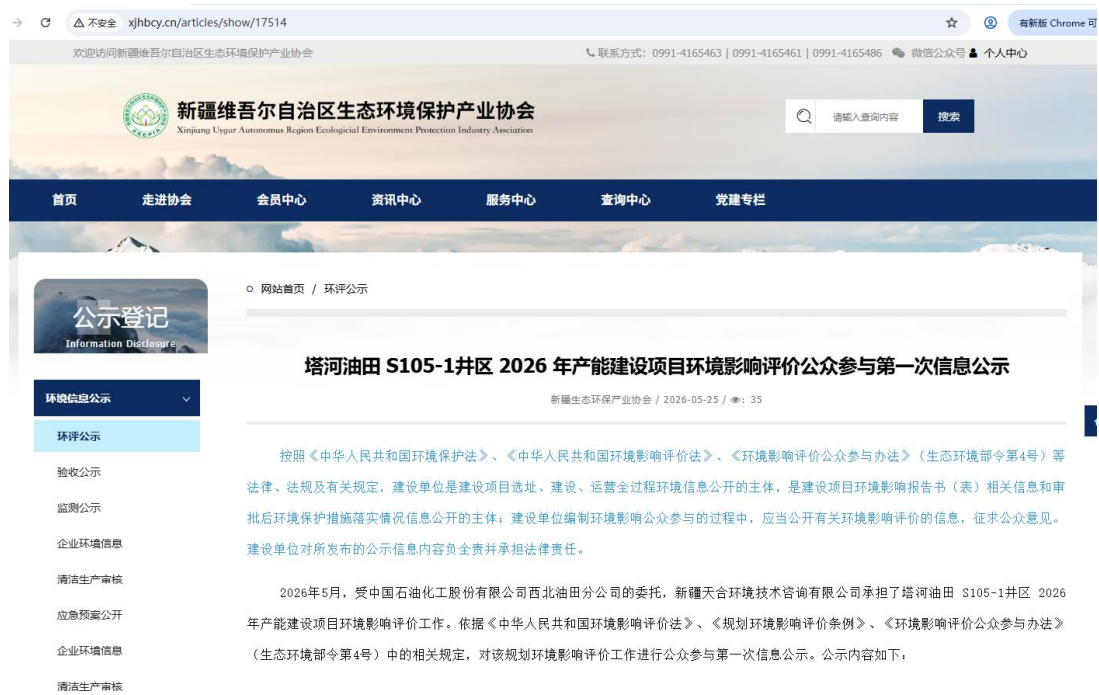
不安全 xjhbcy.cn/articles/show/17514

有新版 Chrome 可

欢迎访问新疆维吾尔自治区生态环境保护产业协会

联系方式：0991-4165463 | 0991-4165461 | 0991-4165486 微信公众号 个人中心

新疆维吾尔自治区生态环境保护产业协会
Xinjiang Uygur Autonomus Region Ecological Environment Protection Industry Association

请输入查询内容 搜索

首页 走进协会 会员中心 资讯中心 服务中心 查询中心 党建专栏

公示登记
Information Disclosure

环境信息公示
环评公示
验收公示
监测公示
企业环境信息
清洁生产审核
应急预案公开
企业环境信息
清洁生产审核

网站首页 / 环评公示

塔河油田 S105-1井区 2026 年产能建设项目环境影响评价公众参与第一次信息公示

新疆生态环保产业协会 / 2026-05-25 / : 35

按照《中华人民共和国环境保护法》、《中华人民共和国环境影响评价法》、《环境影响评价公众参与办法》（生态环境部令第4号）等法律、法规及有关规定，建设单位是建设项目选址、建设、运营全过程环境信息公开的主体，是建设项目环境影响报告书（表）相关信息和审批后环境保护措施落实情况信息公开的主体；建设单位编制环境影响公众参与的过程中，应当公开有关环境影响评价的信息，征求公众意见。建设单位对所发布的公示信息内容负全责并承担法律责任。

2026年5月，受中国石油化工股份有限公司西北油田分公司的委托，新疆天合环境技术咨询有限公司承担了塔河油田 S105-1井区 2026年产能建设项目环境影响评价工作。依据《中华人民共和国环境影响评价法》、《规划环境影响评价条例》、《环境影响评价公众参与办法》（生态环境部令第4号）中的相关规定，对该规划环境影响评价工作进行公众参与第一次信息公示。公示内容如下：